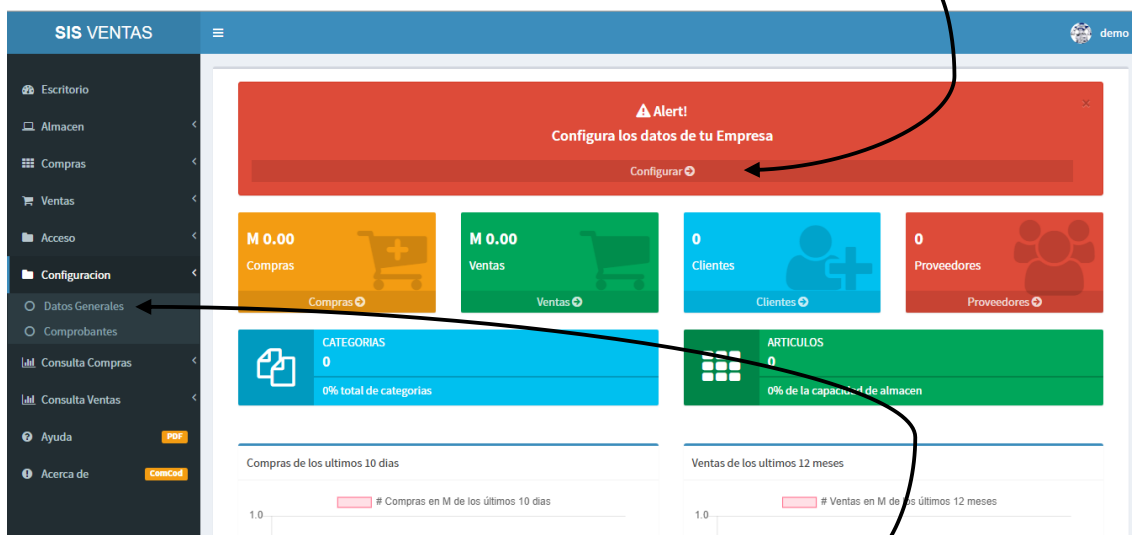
SIS VENTAS

demo

Escritorio
Almacen
Compras
Ventas
Acceso
Configuracion
Datos Generales
Comprobantes
Consulta Compras
Consulta Ventas
Ayuda PDF
Acerca de ComCod

Alert!
Configura los datos de tu Empresa
Configurar

×

M 0.00
Compras
Compras

M 0.00
Ventas
Ventas

0
Clientes
Clientes

0
Proveedores
Proveedores

CATEGORIAS
0
0% total de categorias

ARTICULOS
0
0% de la capacidad de almacen

Compras de los ultimos 10 dias
# Compras en M de los últimos 10 dias
1.0

Ventas de los ultimos 12 meses
# Ventas en M de los últimos 12 meses
1.0